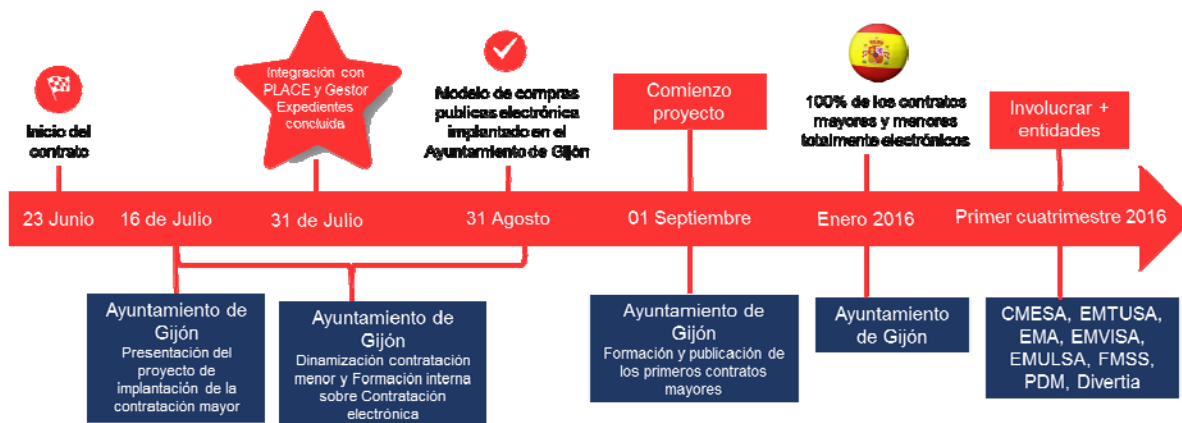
Inicio del contrato

Integración con PLACE y Gestor Expedientes concluida

Modelo de compras publicas electrónica implantado en el Ayuntamiento de Gijón

Comienzo proyecto

100% de los contratos mayores y menores totalmente electrónicos

Involucrar + entidades

23 Junio
16 de Julio
31 de Julio
31 Agosto
01 Septiembre
Enero 2016
Primer cuatrimestre 2016

Ayuntamiento de Gijón
Presentación del proyecto de implantación de la contratación mayor

Ayuntamiento de Gijón
Dinamización contratación menor y Formación interna sobre Contratación electrónica

Ayuntamiento de Gijón
Formación y publicación de los primeros contratos mayores

Ayuntamiento de Gijón

CMESA, EMTUSA, EMA, EMVISA, EMULSA, FMSS, PDM, Divertia